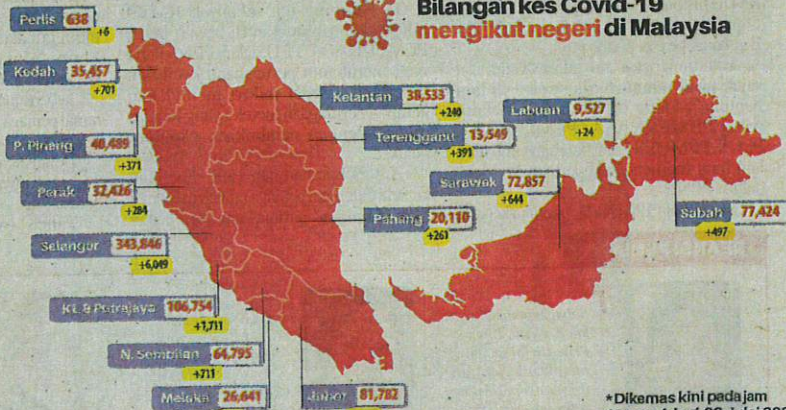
Bilangan kes Covid-19
mengikut negeri di Malaysia

Perlis 638
+6

Kedah 35,457
+701

P. Pinang 48,489
+371

Perak 32,426
+284

Selangor 343,846
+6,049

KL & Putrajaya 106,754
+1,711

N. Sembilan 64,795
+711

Melaka 26,641

Johor 81,782

Kelantan 38,533
+240

Terengganu 13,549
+391

Pahang 20,116
+261

Labuan 9,527
+24

Sarawak 72,857
+644

Sabah 77,424
+497

*Dikemas kini pada jam
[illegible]